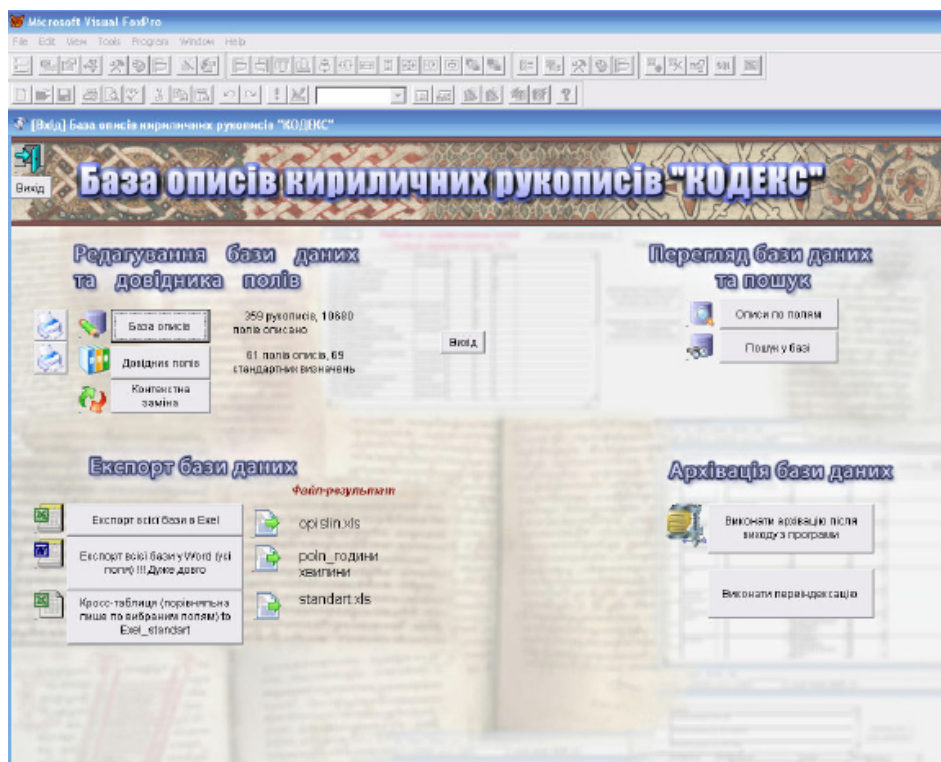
Microsoft Visual FoxPro

File Edit View Tools Program Window Help

[Вхід] База описів кириличних рукописів "КОДЕКС"

Вихід

База описів кириличних рукописів "КОДЕКС"

Редагування бази даних та довідника полів

База описів

359 рукописів, 10680 полів описано

Довідник полів

61 полів описів, 69 стандартних визначень

Контекстна заміна

Вхід

Перегляд бази даних та пошук

Описи по полям

Пошук у базі

Експорт бази даних

Файл-результат

Експорт всієї бази в Exel

opisiin.xls

Експорт всієї бази у Word (усі поля) !!! Дуже довго

poln_години хвилини

Кросс-таблиця (порівняльна лише по вибраним полям) to Exel_standart

standart.xls

Архівація бази даних

Виконати архівацію після виходу з програми

Виконати переіндексацію